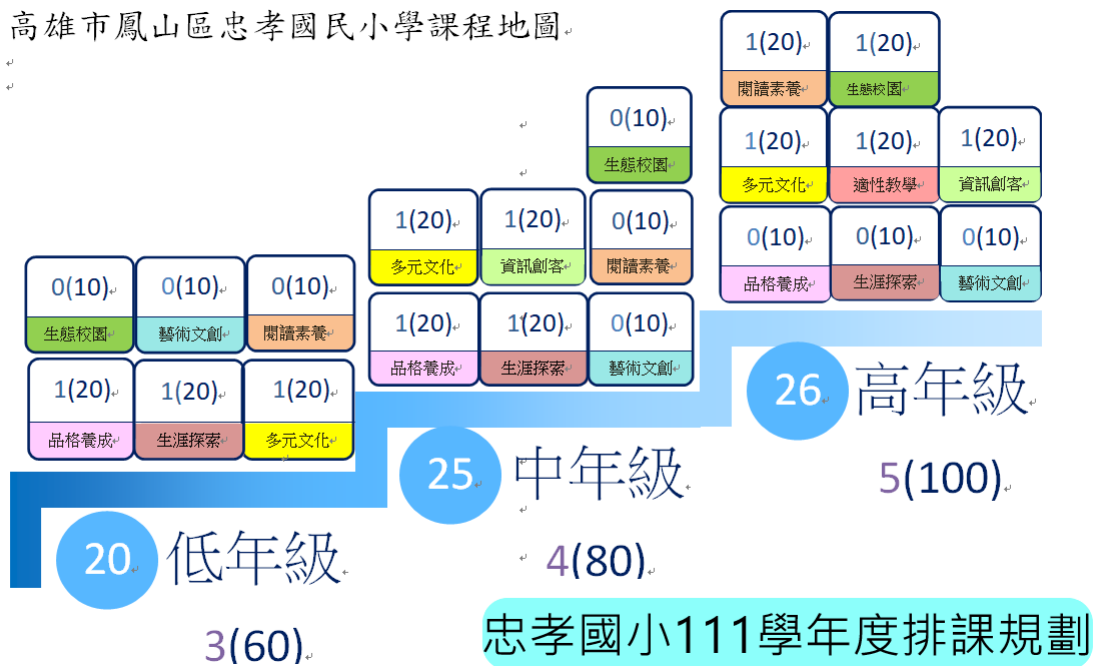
高雄市鳳山區忠孝國民小學課程地圖

0(10)
生態校園
0(10)
藝術文創
0(10)
閱讀素養
1(20)
品格養成
1(20)
生涯探索
1(20)
多元文化

20 低年級
3(60)

0(10)
生態校園
1(20)
多元文化
1(20)
資訊創客
0(10)
閱讀素養
1(20)
品格養成
1(20)
生涯探索
0(10)
藝術文創

25 中年級
4(80)

1(20)
閱讀素養
1(20)
生態校園
1(20)
多元文化
1(20)
適性教學
1(20)
資訊創客
0(10)
品格養成
0(10)
生涯探索
0(10)
藝術文創

26 高年級
5(100)

忠孝國小111學年度排課規劃